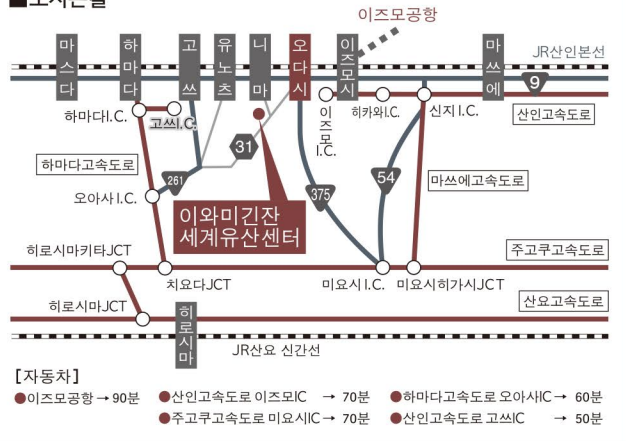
■고시는길

이즈모공항

마스다

하마다

고쓰

유노츠

니마

오다시

이즈모시

마쓰에

JR산인본선

9

산인고속도로

하마다I.C.

고쓰I.C.

이즈모I.C.

히카와I.C.

신지 I.C.

31

하마다고속도로

261

오아사 I.C.

375

54

마쓰에고속도로

이와미긴잔 세계유산센터

주고쿠고속도로

히로시마키타JCT

치요다JCT

미요시 I.C.

미요시히가시JCT

산요고속도로

히로시마JCT

히로시마

JR산요 신간선

[자동차]

●이즈모공항 → 90분

●산인고속도로 이즈모IC → 70분

●하마다고속도로 오아사IC → 60분

●주고쿠고속도로 미요시IC → 70분

●산인고속도로 고쓰IC → 50분